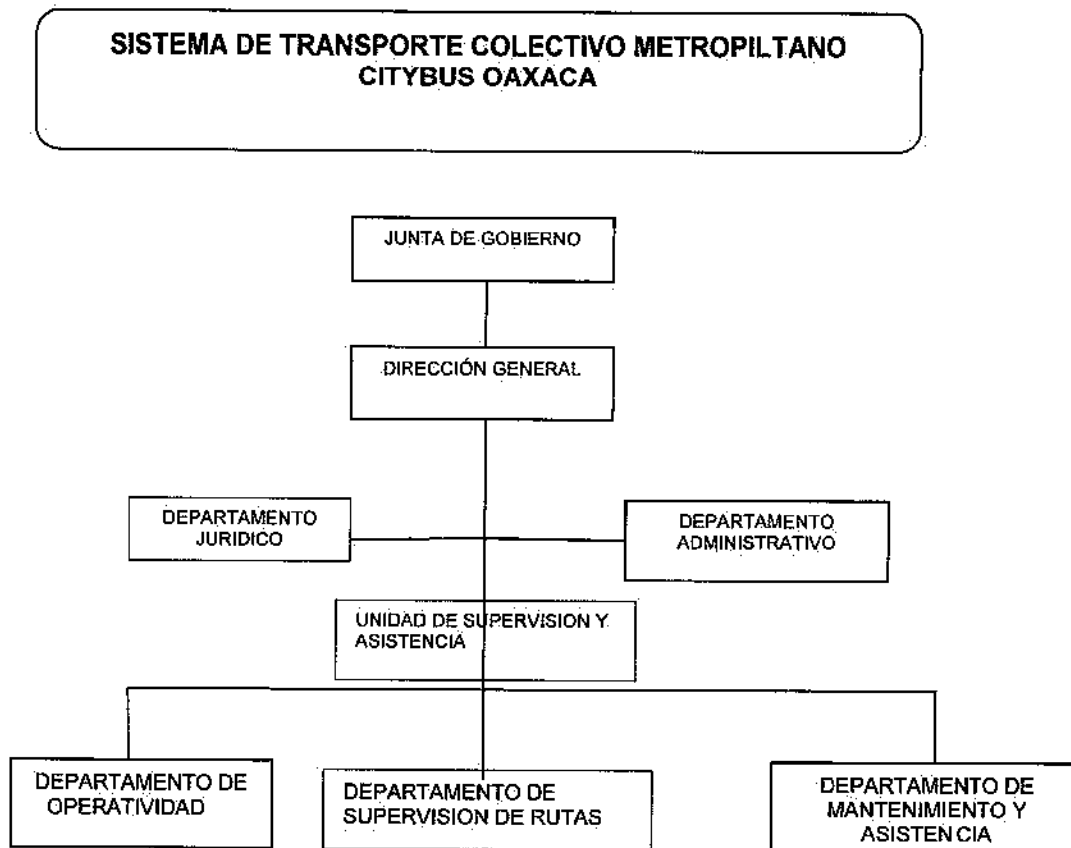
SISTEMA DE TRANSPORTE COLECTIVO METROPILTANO
CITYBUS OAXACA

JUNTA DE GOBIERNO

DIRECCIÓN GENERAL

DEPARTAMENTO JURIDICO

DEPARTAMENTO ADMINISTRATIVO

UNIDAD DE SUPERVISION Y ASISTENCIA

DEPARTAMENTO DE OPERATIVIDAD

DEPARTAMENTO DE SUPERVISION DE RUTAS

DEPARTAMENTO DE MANTENIMIENTO Y ASISTENCIA